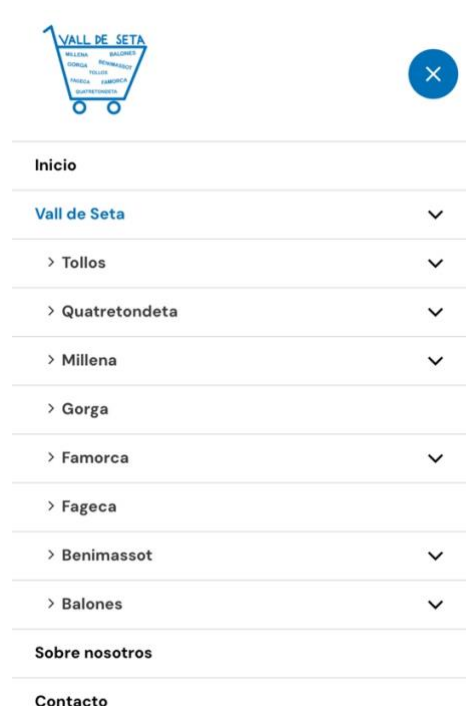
VALL DE SETA
MILLENA BALONES
GORGA BENIMASSOT
TOLLOS
FAGECA FAMORCA
QUATRETONDETA

×

Inicio

Vall de Seta

> Tollos

> Quatretondeta

> Millena

> Gorga

> Famorca

> Fageca

> Benimassot

> Balones

Sobre nosotros

Contacto